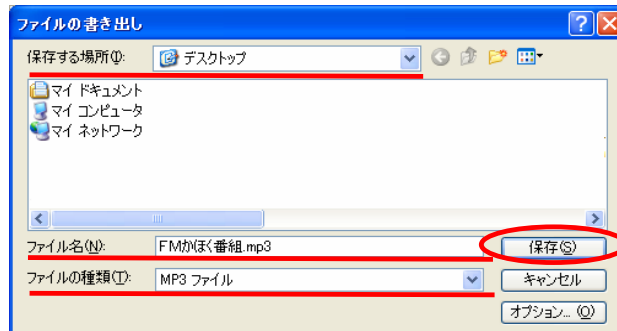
ファイルの書き出し

保存する場所(I): デスクトップ

マイ ドキュメント
マイ コンピュータ
マイ ネットワーク

ファイル名(N): FMかほく番組.mp3
保存(S)

ファイルの種類(T): MP3 ファイル
キャンセル

オプション...(O)